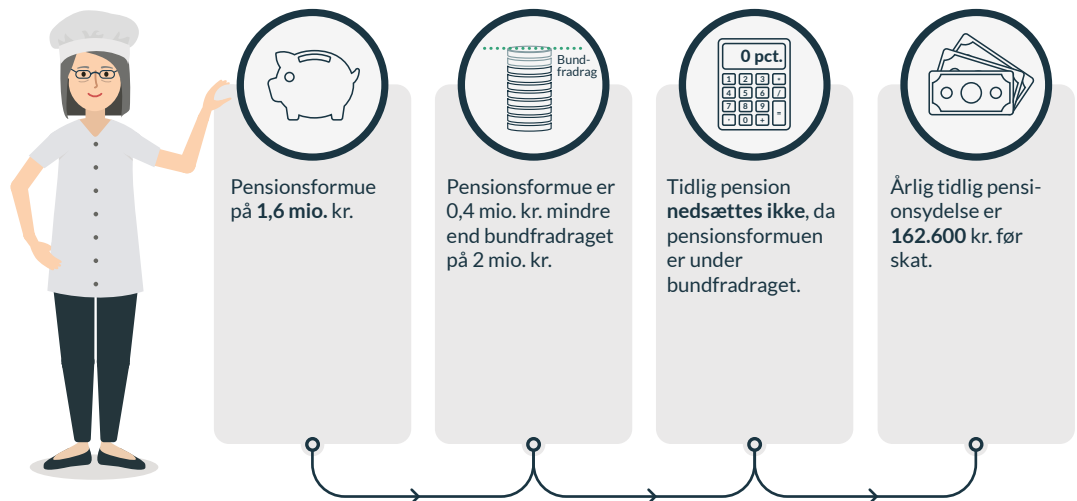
Pensionsformue på **1,6 mio.** kr.

Bundfradrag

Pensionsformue er 0,4 mio. kr. mindre end bundfradraget på 2 mio. kr.

0 pct.

Tidlig pension **nedsættes ikke**, da pensionsformuen er under bundfradraget.

Årlig tidlig pensionsydelse er **162.600** kr. før skat.